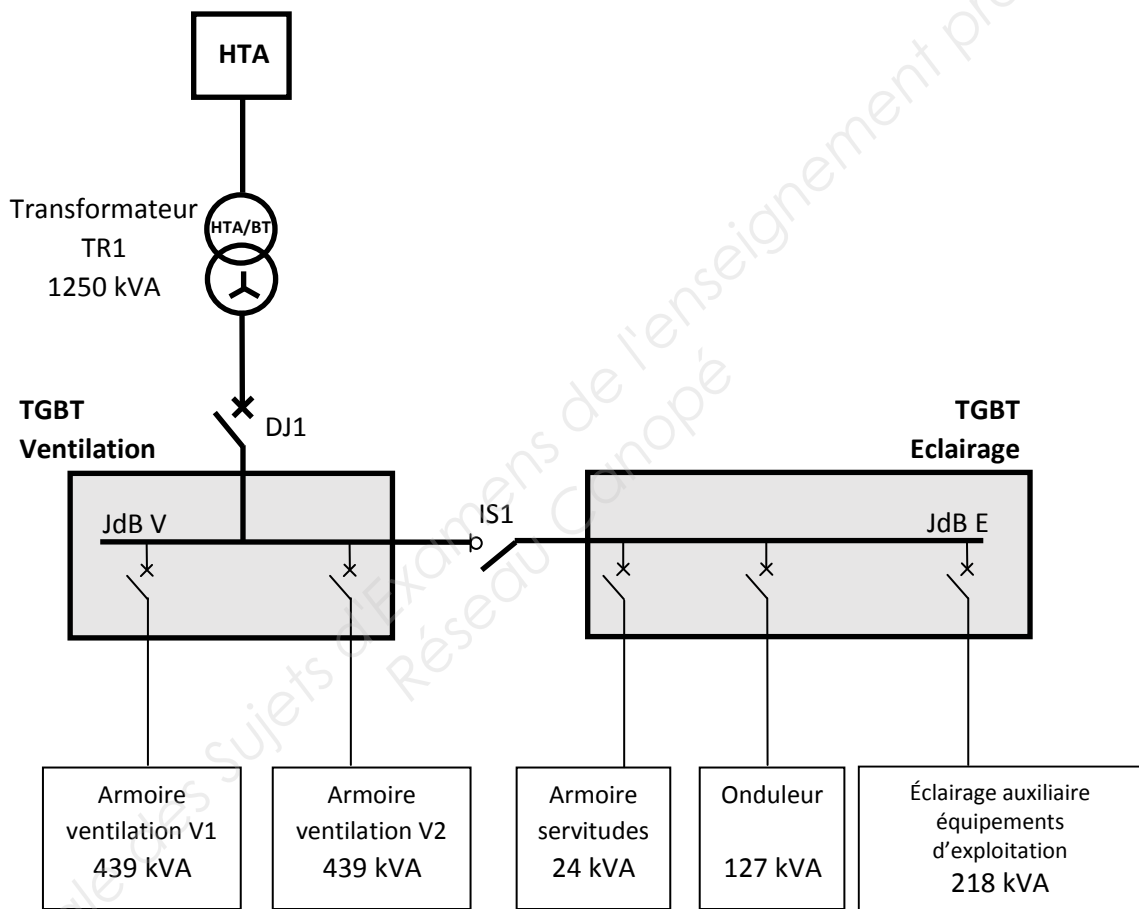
HTA

Transformateur
TR1
1250 kVA

HTA/BT

TGBT
Ventilation

DJ1

TGBT
Eclairage

JdB V

IS1

JdB E

Armoire ventilation V1
439 kVA

Armoire ventilation V2
439 kVA

Armoire servitudes
24 kVA

Onduleur
127 kVA

Éclairage auxiliaire équipements d'exploitation
218 kVA

Banque des Sujets d'Examens de l'enseignement professionnel
Réseau Canopé